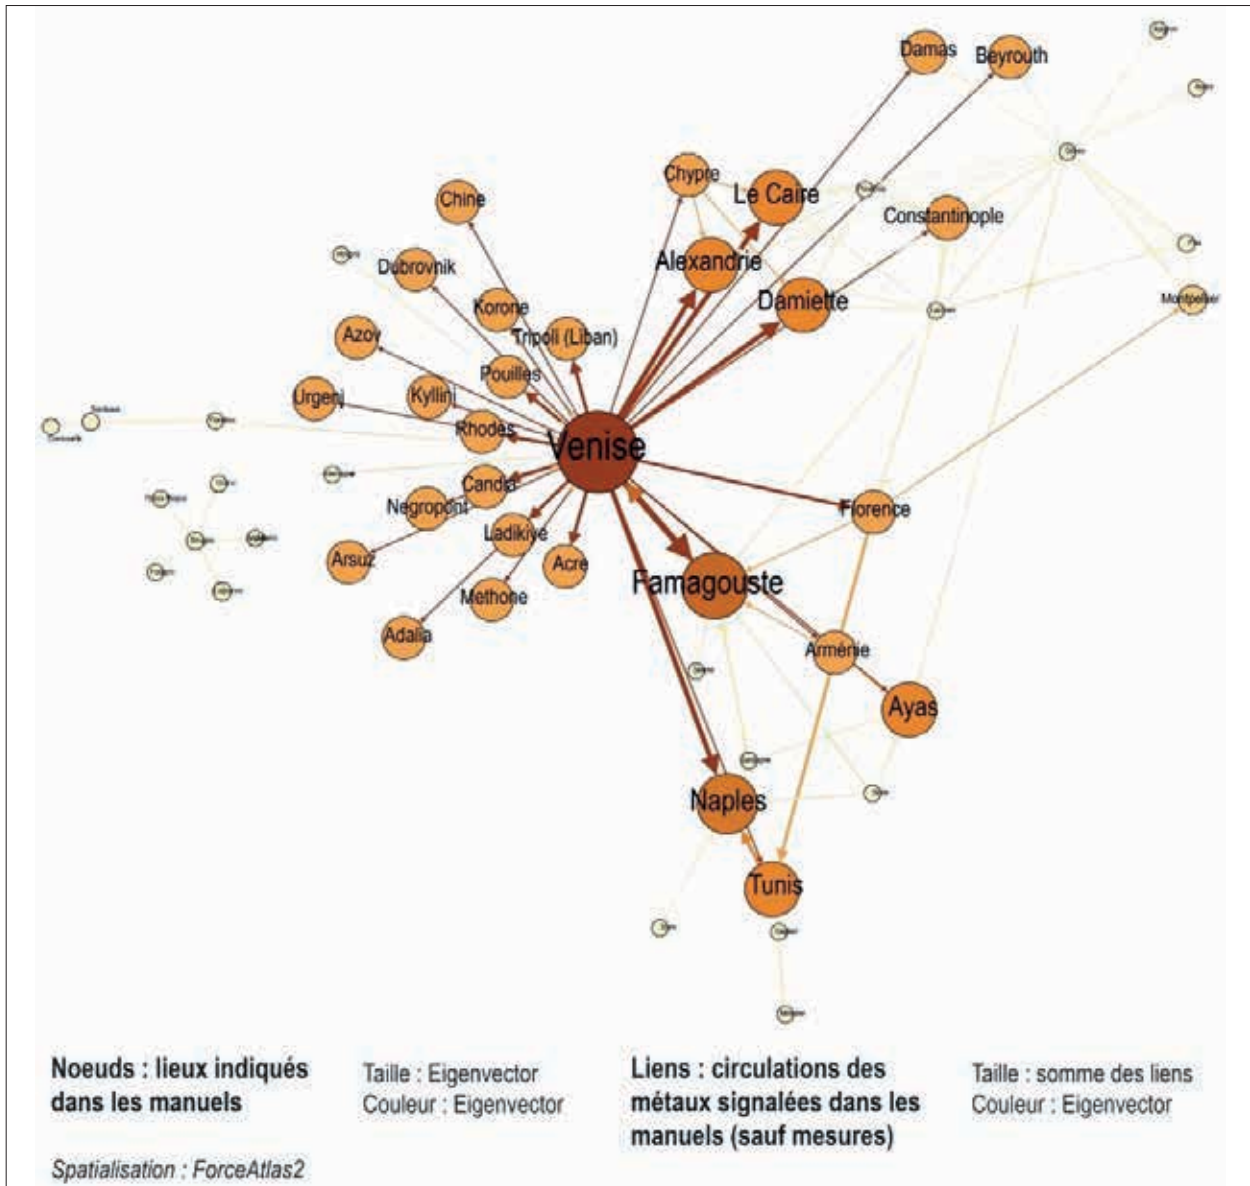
Damas
Beyrouth
Chypre
Le Caire
Constantinople
Chine
Dubrovnik
Alexandrie
Damiette
Montpelier
Korone
Tripoli (Liban)
Azov
Pouilles
Urgenj
Kyllini
Rhodes
Venise
Candie
Negropont
Florence
Ladikiye
Arsuz
Acre
Famagouste
Methone
Adalia
Arménie
Ayas
Naples
Tunis

Noeuds : lieux indiqués dans les manuels

Taille : Eigenvector
Couleur : Eigenvector

Liens : circulations des métaux signalées dans les manuels (sauf mesures)

Taille : somme des liens
Couleur : Eigenvector

Spatialisation : ForceAtlas2